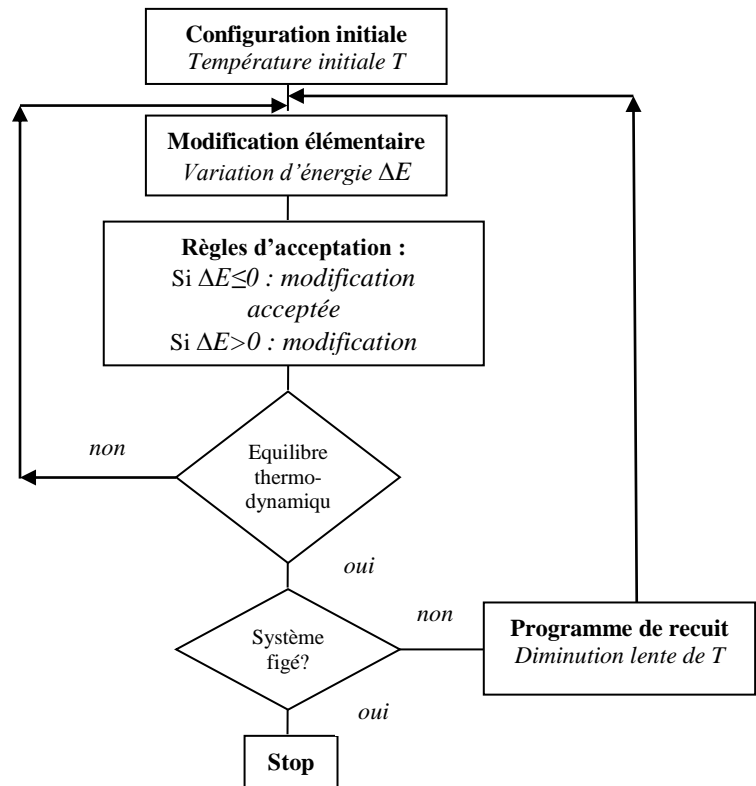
**Configuration initiale**
*Température initiale T*

**Modification élémentaire**
*Variation d'énergie* $\Delta E$

**Règles d'acceptation :**
Si $\Delta E \leq 0$ *: modification acceptée*
Si $\Delta E > 0$ *: modification*

*non*

Equilibre thermo-dynamiqu

*oui*

*non*

Système figé?

**Programme de recuit**
*Diminution lente de T*

*oui*

**Stop**